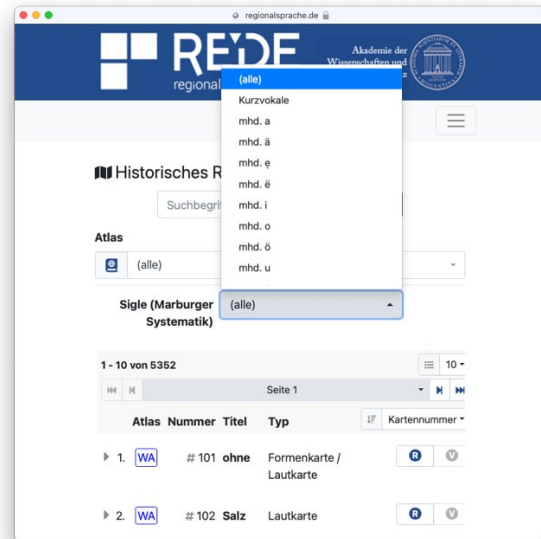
regionalsprache.de

REDE
regional

Akademie der Wissenschaften und

(alle)
Kurzvokale
mhd. a
mhd. ä
mhd. ę
mhd. ë
mhd. i
mhd. o
mhd. ö
mhd. u

Historisches R

Suchbegri

Atlas

(alle)

Sigle (Marburger Systematik)

(alle)

1 - 10 von 5352

10

Seite 1

Atlas Nummer Titel Typ

Kartennummer

| | Atlas | Nummer | Titel | Typ | |
|---|---|---|---|---|---|
| 1. | WA | # 101 | ohne | Formenkarte / Lautkarte | R V |
| 2. | WA | # 102 | Salz | Lautkarte | R V |